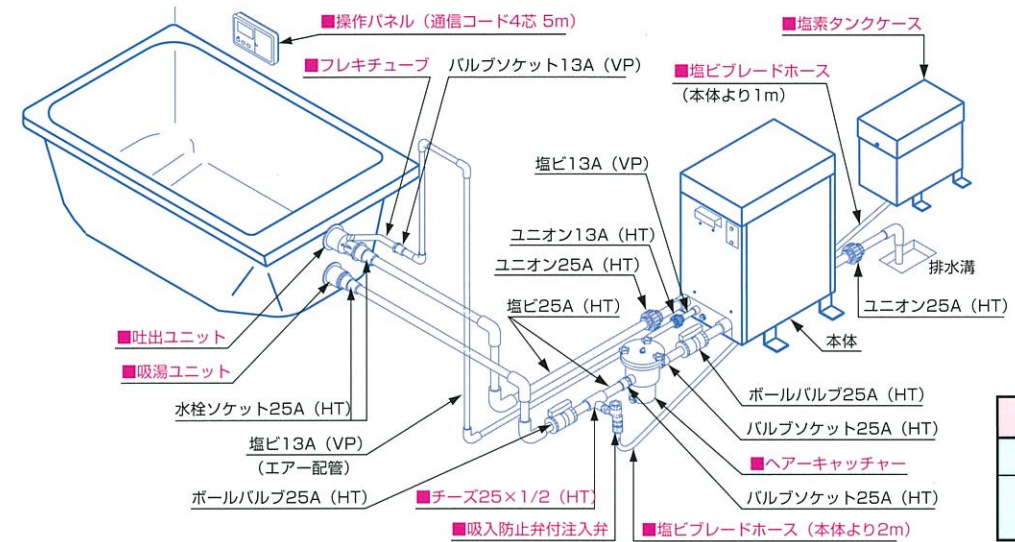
■操作パネル（通信コード4芯 5m）

■フレキチューブ

バルブソケット13A（VP）

■塩素タンクケース

■塩ビブレードホース
（本体より1m）

塩ビ13A（VP）

ユニオン13A（HT）

ユニオン25A（HT）

排水溝

ユニオン25A（HT）

塩ビ25A（HT）

本体

■吐出ユニット

■吸湯ユニット

ボールバルブ25A（HT）

水栓ソケット25A（HT）

バルブソケット25A（HT）

塩ビ13A（VP）
（エアー配管）

■ヘアーキャッチャー

ボールバルブ25A（HT）

■チーズ25×1/2（HT）

バルブソケット25A（HT）

■吸入防止弁付注入弁

■塩ビブレードホース（本体より2m）